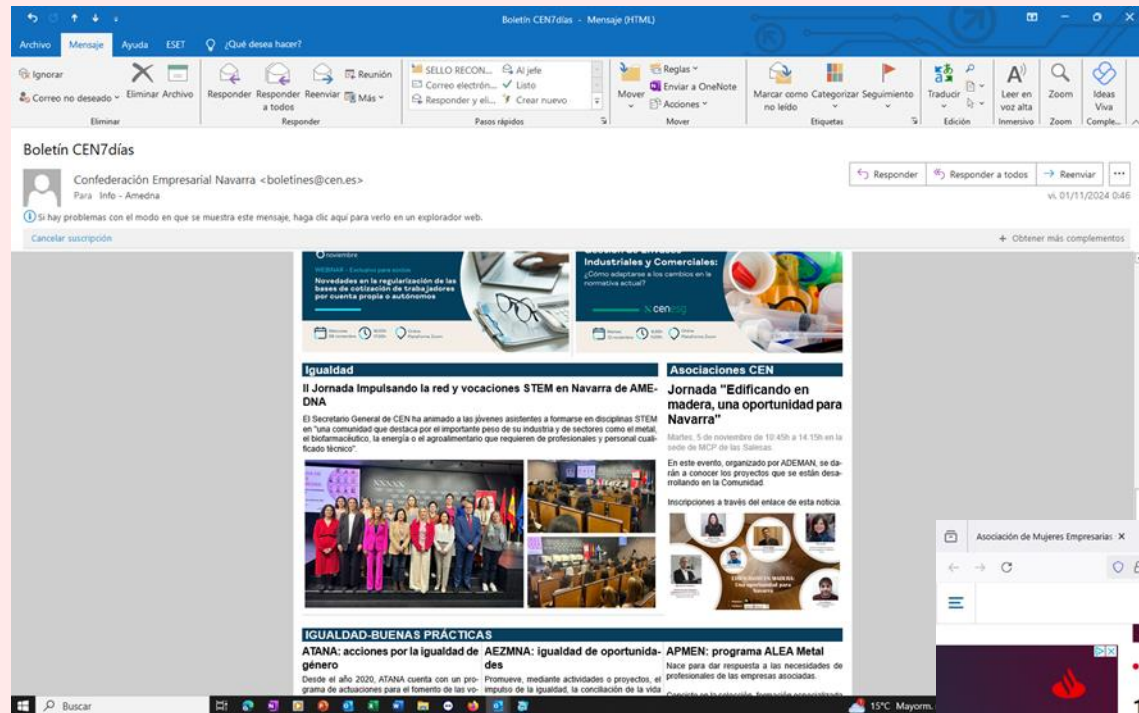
Boletín CEN7días - Mensaje (HTML)

Archivo Mensaje Ayuda ESET ¿Qué desea hacer?

Ignorar
Correo no deseado
Eliminar Archivo
Eliminar
Responder Responder a todos Reenviar
Reunión
Más
Responder
SELLO RECON...
Correo electrón...
Responder y eli...
Al jefe
Listo
Crear nuevo
Pasos rápidos
Mover
Reglas
Enviar a OneNote
Acciones
Mover
Marcar como no leído
Categorizar
Seguimiento
Etiquetas
Traducir
Edición
Leer en voz alta
Inmersivo
Zoom
Zoom
Ideas Viva
Comple...

Boletín CEN7días

Confederación Empresarial Navarra <boletines@cen.es>
Para Info - Amedna

Responder Responder a todos Reenviar ...
vi. 01/11/2024 0:46

Si hay problemas con el modo en que se muestra este mensaje, haga clic aquí para verlo en un explorador web.

Cancelar suscripción
+ Obtener más complementos

noviembre
WEBINAR - Exclusivo para socios
Novedades en la regularización de las bases de cotización de trabajadores por cuenta propia o autónomos

Industriales y Comerciales:
¿Cómo adaptarse a los cambios en la normativa actual?
cenesg

Igualdad
II Jornada Impulsando la red y vocaciones STEM en Navarra de AMEDNA
El Secretario General de CEN ha animado a las jóvenes asistentes a formarse en disciplinas STEM en "una comunidad que destaca por el importante peso de su industria y de sectores como el metal, el biofarmacéutico, la energía o el agroalimentario que requieren de profesionales y personal cualificado técnico".

Asociaciones CEN
Jornada "Edificando en madera, una oportunidad para Navarra"
Martes, 5 de noviembre de 10:45h a 14:15h en la sede de MCP de las Salesas.
En este evento, organizado por ADEMAN, se darán a conocer los proyectos que se están desarrollando en la Comunidad.
Inscripciones a través del enlace de esta noticia.

IGUALDAD-BUENAS PRÁCTICAS
ATANA: acciones por la igualdad de género
Desde el año 2020, ATANA cuenta con un programa de actuaciones para el fomento de las vo-
AEZMNA: igualdad de oportunidades
Promueve, mediante actividades o proyectos, el impulso de la igualdad, la conciliación de la vida
APMEN: programa ALEA Metal
Nace para dar respuesta a las necesidades de profesionales de las empresas asociadas.

Asociación de Mujeres Empresarias

Buscar
15°C Mayorm.